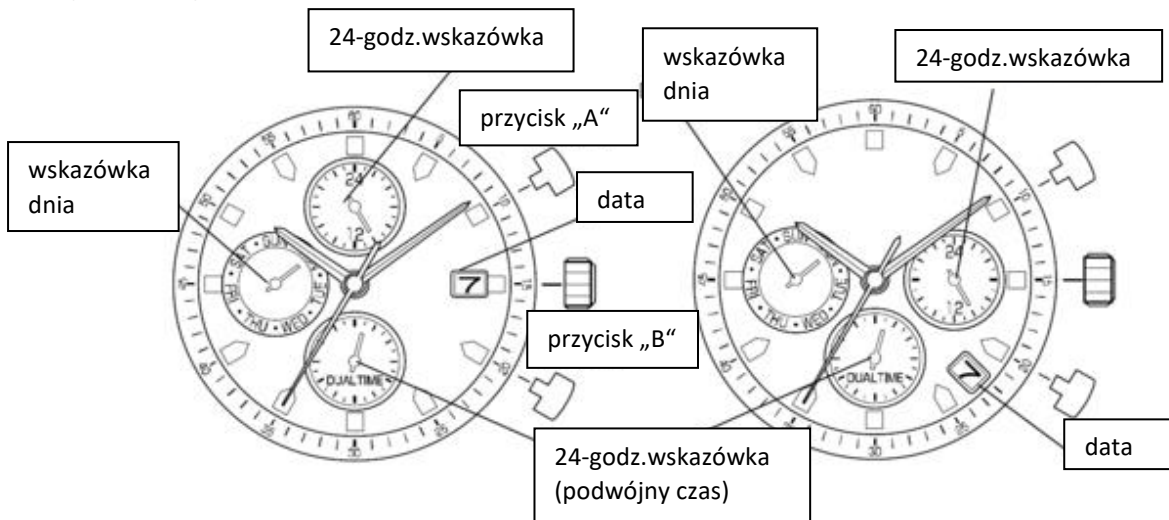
24-godz.wskazówka

wskazówka dnia

24-godz.wskazówka

przycisk „A"

wskazówka dnia

data

przycisk „B"

24-godz.wskazówka (podwójny czas)

data

24
12
SAT SUN MON TUE WED THU FRI
7
DUALTIME

24
12
SAT SUN MON TUE WED THU FRI
7
DUALTIME